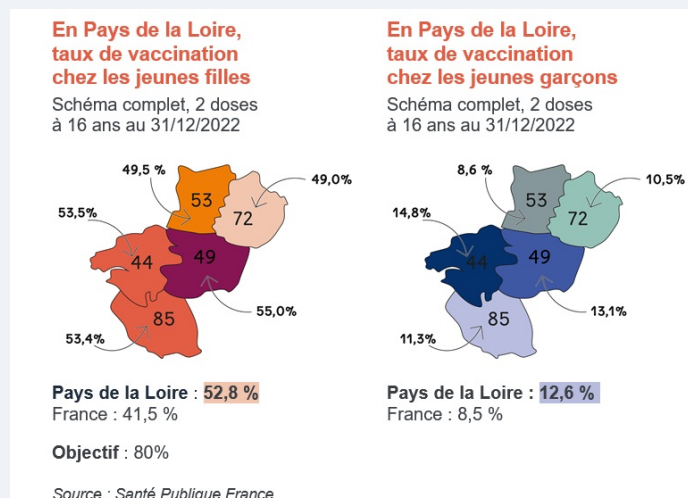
En Pays de la Loire, taux de vaccination chez les jeunes filles

Schéma complet, 2 doses à 16 ans au 31/12/2022

49,5 %
53
72
49,0%
53,5%
44
49
55,0%
85
53,4%

Pays de la Loire : 52,8 %
France : 41,5 %

Objectif : 80%

En Pays de la Loire, taux de vaccination chez les jeunes garçons

Schéma complet, 2 doses à 16 ans au 31/12/2022

8,6 %
53
10,5%
72
14,8%
44
49
13,1%
85
11,3%

Pays de la Loire : 12,6 %
France : 8,5 %

Source : Santé Publique France